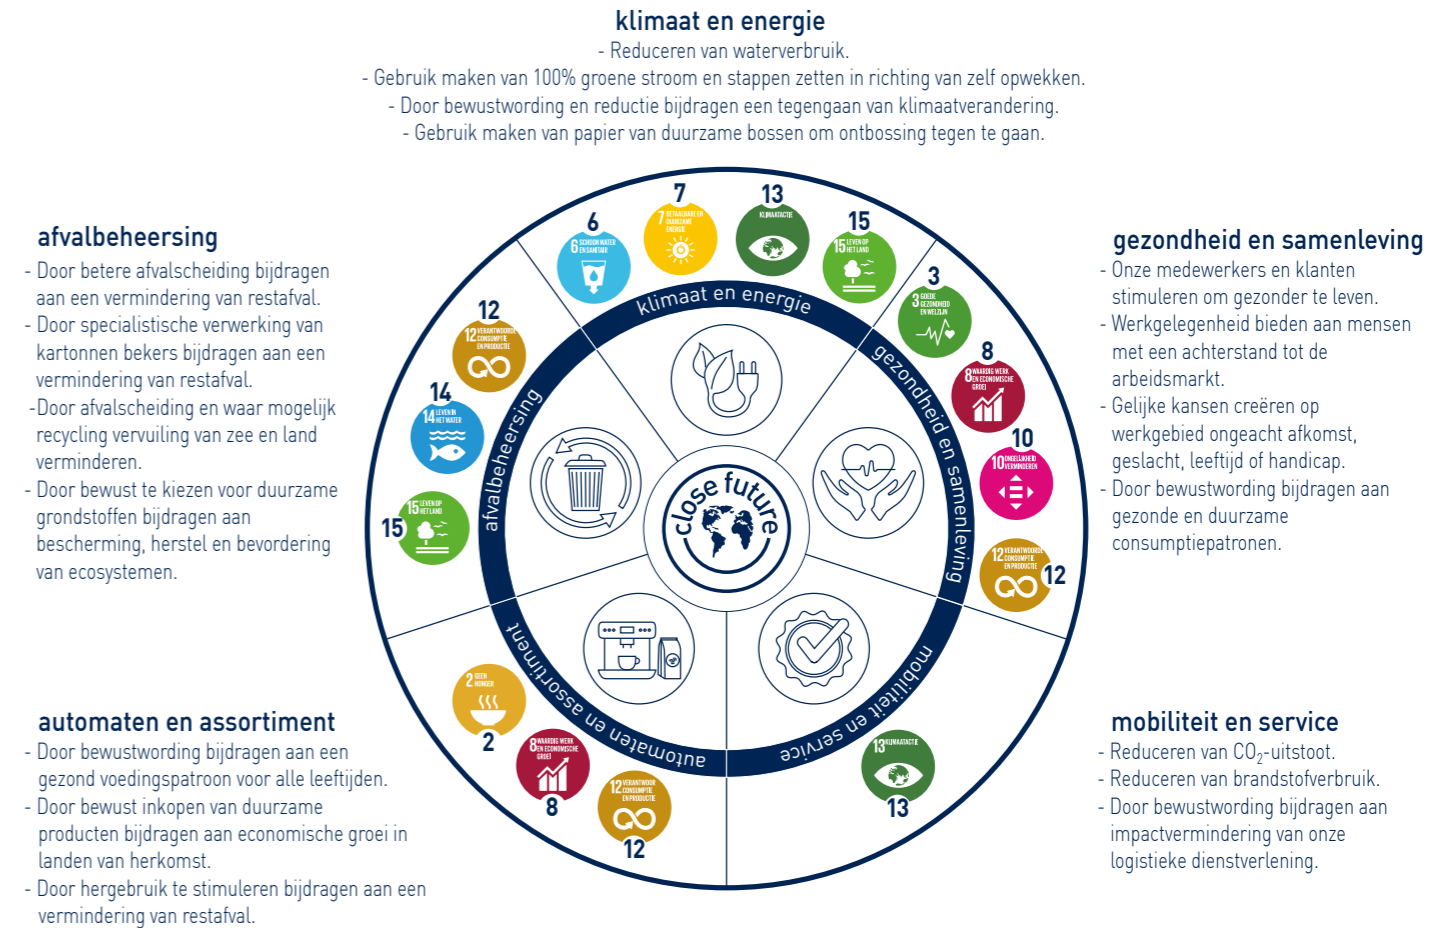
klimaat en energie
- Reduceren van waterverbruik.
- Gebruik maken van 100% groene stroom en stappen zetten in richting van zelf opwekken.
- Door bewustwording en reductie bijdragen een tegengaan van klimaatverandering.
- Gebruik maken van papier van duurzame bossen om ontbossing tegen te gaan.

afvalbeheersing
- Door betere afvalscheiding bijdragen aan een vermindering van restafval.
- Door specialistische verwerking van kartonnen bekers bijdragen aan een vermindering van restafval.
-Door afvalscheiding en waar mogelijk recycling vervuiling van zee en land verminderen.
- Door bewust te kiezen voor duurzame grondstoffen bijdragen aan bescherming, herstel en bevordering van ecosystemen.

gezondheid en samenleving
- Onze medewerkers en klanten stimuleren om gezonder te leven.
- Werkgelegenheid bieden aan mensen met een achterstand tot de arbeidsmarkt.
- Gelijke kansen creëren op werkgebied ongeacht afkomst, geslacht, leeftijd of handicap.
- Door bewustwording bijdragen aan gezonde en duurzame consumptiepatronen.

6 6 SCHOON WATER EN SANITAIR
7 7 BETAALBARE EN DUURZAME ENERGIE
13 KLIMAATACTIE
15 15 LEVEN OP HET LAND
3 3 GOEDE GEZONDHEID EN WELZIJN
8 8 WAARDIG WERK EN ECONOMISCHE GROEI
10 10 ONGELIJKHEID VERMINDEREN
12 12 VERANTWOORDE CONSUMPTIE EN PRODUCTIE 12
12 12 VERANTWOORDE CONSUMPTIE EN PRODUCTIE
14 14 LEVEN IN HET WATER
15 15 LEVEN OP HET LAND

klimaat en energie
gezondheid en samenleving
mobiliteit en service
automaten en assortiment
afvalbeheersing
close future

2 GEEN HONGER 2
8 WAARDIG WERK EN ECONOMISCHE GROEI 8
12 VERANTWOORDE CONSUMPTIE EN PRODUCTIE 12
13 KLIMAATACTIE 13

automaten en assortiment
- Door bewustwording bijdragen aan een gezond voedingspatroon voor alle leeftijden.
- Door bewust inkopen van duurzame producten bijdragen aan economische groei in landen van herkomst.
- Door hergebruik te stimuleren bijdragen aan een vermindering van restafval.

mobiliteit en service
- Reduceren van $CO_2$-uitstoot.
- Reduceren van brandstofverbruik.
- Door bewustwording bijdragen aan impactvermindering van onze logistieke dienstverlening.